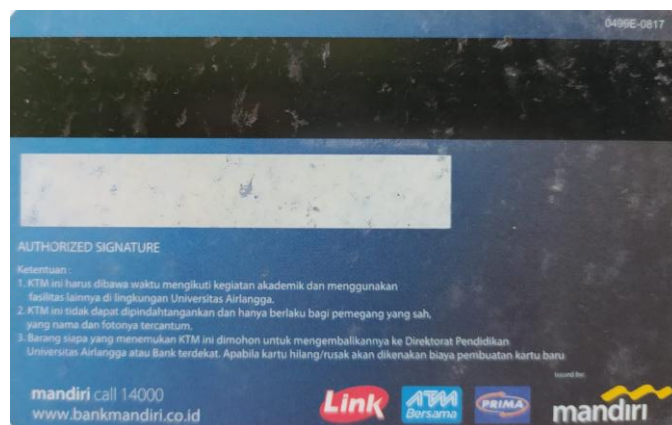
0499E-0817

AUTHORIZED SIGNATURE

Ketentuan :
1. KTM ini harus dibawa waktu mengikuti kegiatan akademik dan menggunakan fasilitas lainnya di lingkungan Universitas Airlangga.
2. KTM ini tidak dapat dipindahtangankan dan hanya berlaku bagi pemegang yang sah, yang nama dan fotonya tercantum.
3. Barang siapa yang menemukan KTM ini dimohon untuk mengembalikannya ke Direktorat Pendidikan Universitas Airlangga atau Bank terdekat. Apabila kartu hilang/rusak akan dikenakan biaya pembuatan kartu baru.

mandiri call 14000
www.bankmandiri.co.id

Link
ATM Bersama
PRIMA
Issued by:
mandiri